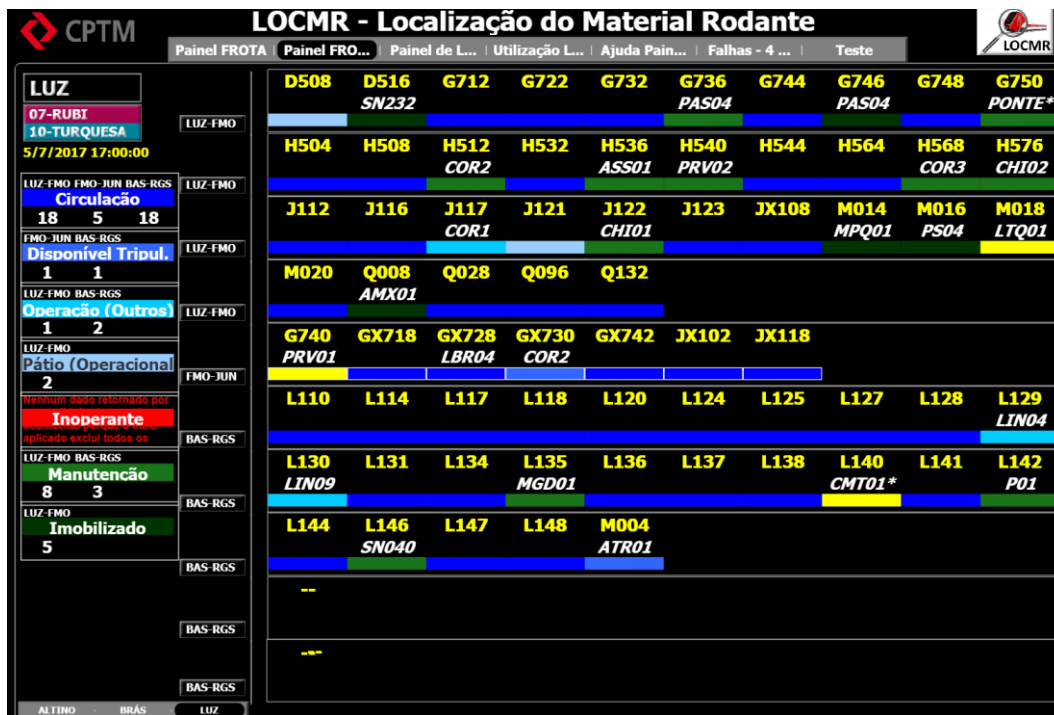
CPTM

LOCMR - Localização do Material Rodante

LOCMR

Painel FROTA | Painel FRO... | Painel de L... | Utilização L... | Ajuda Pain... | Falhas - 4 ... | Teste

LUZ
07-RUBI
10-TURQUESA
5/7/2017 17:00:00

LUZ-FMO FMO-JUN BAS-RGS
Circulação
18 5 18

FMO-JUN BAS-RGS
Disponível Tripul.
1 1

LUZ-FMO BAS-RGS
Operação (Outros)
1 2

LUZ-FMO
Pátio (Operacional
2

Nenhum dado retornado por
Inoperante
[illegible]
aplicado exclui todos os

LUZ-FMO BAS-RGS
Manutenção
8 3

LUZ-FMO
Imobilizado
5

LUZ-FMO
LUZ-FMO
LUZ-FMO
LUZ-FMO
FMO-JUN
BAS-RGS
BAS-RGS
BAS-RGS
BAS-RGS
BAS-RGS
BAS-RGS

D508 D516 SN232 G712 G722 G732 G736 PAS04 G744 G746 PAS04 G748 G750 PONTE*

H504 H508 H512 COR2 H532 H536 ASS01 H540 PRV02 H544 H564 H568 COR3 H576 CHI02

J112 J116 J117 COR1 J121 J122 CHI01 J123 JX108 M014 MPQ01 M016 PS04 M018 LTQ01

M020 Q008 AMX01 Q028 Q096 Q132

G740 PRV01 GX718 GX728 LBR04 GX730 COR2 GX742 JX102 JX118

L110 L114 L117 L118 L120 L124 L125 L127 L128 L129 LIN04

L130 LIN09 L131 L134 L135 MGD01 L136 L137 L138 L140 CMT01* L141 L142 P01

L144 L146 SN040 L147 L148 M004 ATR01

--

--

ALTINO BRÁS LUZ